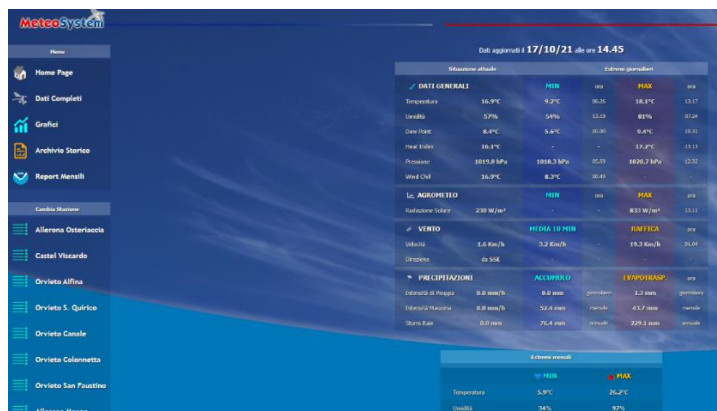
MeteoSystem

Menu

Home Page

Dati Completi

Grafici

Archivio Storico

Report Mensili

Cambia Stazione

Allerona Osteriaccia

Castel Viscardo

Orvieto Alfina

Orvieto S. Quirico

Orvieto Canale

Orvieto Colonnetta

Orvieto San Faustino

Allerona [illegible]

Dati aggiornati il 17/10/21 alle ore 14.45

Situazione attuale | Estremi giornalieri

| DATI GENERALI | | MIN | ora | MAX | ora |
|---|---|---|---|---|---|
| Temperatura | 16.9°C | 9.3°C | 06.25 | 18.1°C | 13.17 |
| Umidità | 57% | 54% | 13.10 | 81% | 07.24 |
| Dew Point | 8.4°C | 5.6°C | 00.00 | 9.4°C | 10.31 |
| Heat Index | 16.1°C | - | - | 17.2°C | 13.15 |
| Pressione | 1019.8 hPa | 1018.3 hPa | 05.59 | 1020.7 hPa | 12.32 |
| Wind Chill | 16.9°C | 8.3°C | 06.49 | - | - |

| AGROMETEO | | MIN | ora | MAX | ora |
|---|---|---|---|---|---|
| Radiazione Solare | 230 W/m² | - | - | 833 W/m² | 13.11 |

| VENTO | | MEDIA 10 MIN | | RAFFICA | ora |
|---|---|---|---|---|---|
| Velocità | 1.6 Km/h | 3.2 Km/h | | 19.3 Km/h | 06.04 |
| Direzione | da SSE | | | | |

| PRECIPITAZIONI | | ACCUMULO | | EVAPOTRASP. | ora |
|---|---|---|---|---|---|
| Intensità di Pioggia | 0.0 mm/h | 0.0 mm | giornaliero | 3.3 mm | giornaliero |
| Intensità Massima | 0.0 mm/h | 52.4 mm | mensile | 43.7 mm | mensile |
| Storm Rain | 0.0 mm | 76.4 mm | annuale | 229.1 mm | annuale |

Estremi mensili

| | MIN | MAX |
|---|---|---|
| Temperatura | 5.9°C | 26.2°C |
| Umidità | 24% | 97% |